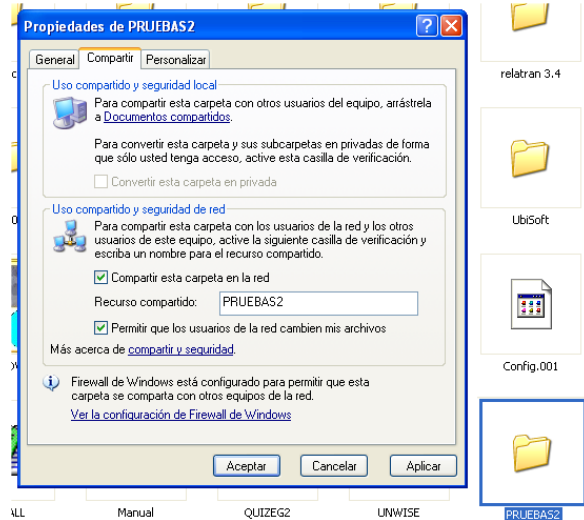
Propiedades de PRUEBAS2

General | Compartir | Personalizar

Uso compartido y seguridad local

Para compartir esta carpeta con otros usuarios del equipo, arrástrela a Documentos compartidos.

Para convertir esta carpeta y sus subcarpetas en privadas de forma que sólo usted tenga acceso, active esta casilla de verificación.

Convertir esta carpeta en privada

Uso compartido y seguridad de red

Para compartir esta carpeta con los usuarios de la red y los otros usuarios de este equipo, active la siguiente casilla de verificación y escriba un nombre para el recurso compartido.

Compartir esta carpeta en la red

Recurso compartido: PRUEBAS2

Permitir que los usuarios de la red cambien mis archivos

Más acerca de compartir y seguridad.

Firewall de Windows está configurado para permitir que esta carpeta se comparta con otros equipos de la red.

Ver la configuración de Firewall de Windows

Aceptar | Cancelar | Aplicar

relatran 3.4

UbiSoft

Config.001

PRUEBAS2

ALL

Manual

QUIZEG2

UNWISE